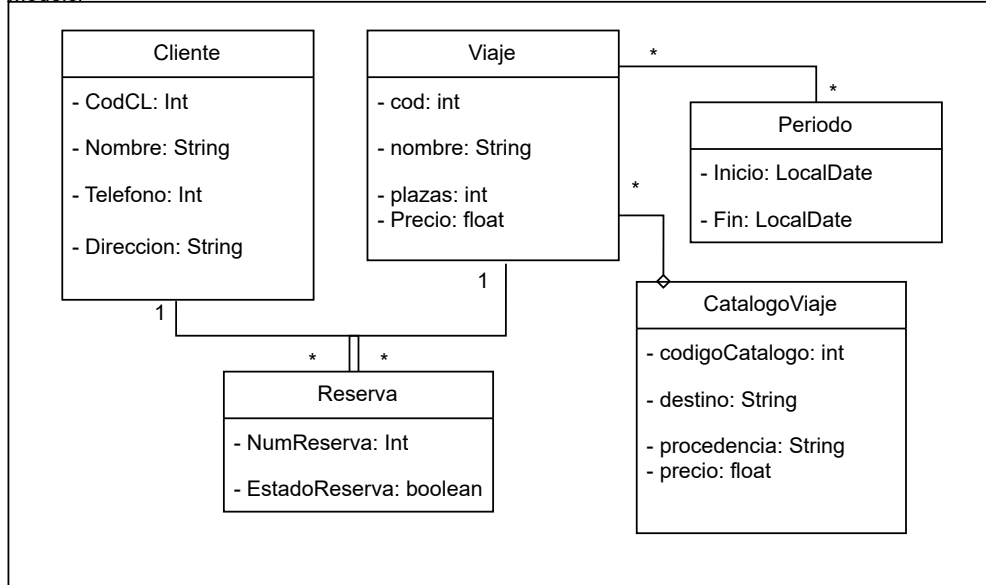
Cliente
- CodCL: Int
- Nombre: String
- Telefono: Int
- Direccion: String

Viaje
- cod: int
- nombre: String
- plazas: int
- Precio: float

*
*

Periodo
- Inicio: LocalDate
- Fin: LocalDate

*

1
1

CatalogoViaje
- codigoCatalogo: int
- destino: String
- procedencia: String
- precio: float

*
*

Reserva
- NumReserva: Int
- EstadoReserva: boolean